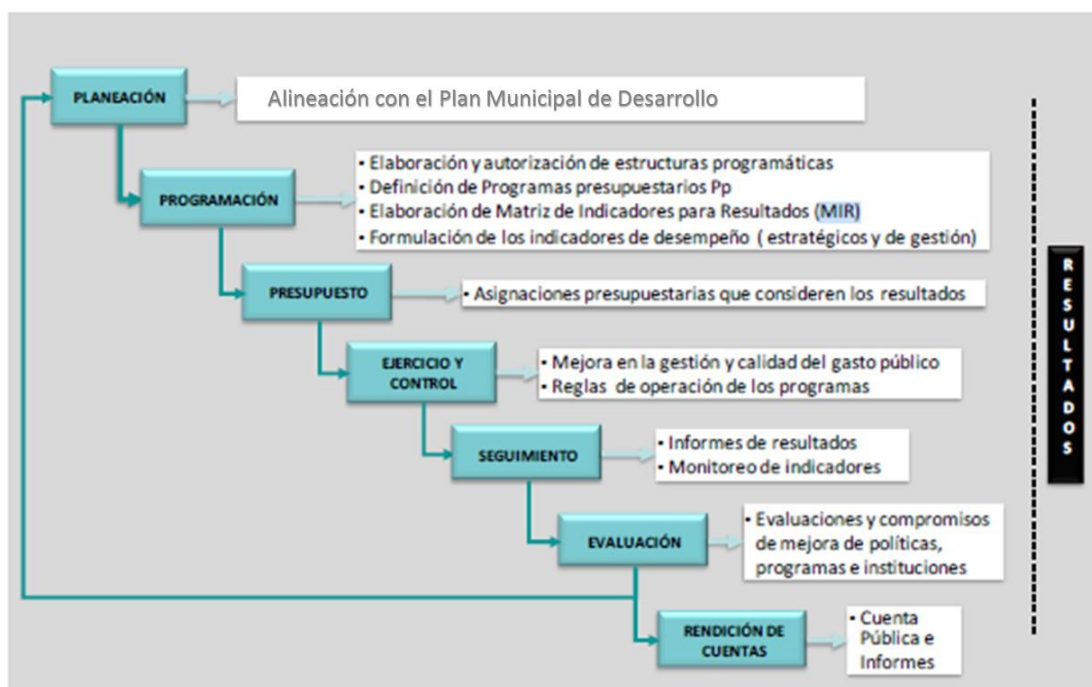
PLANEACIÓN

Alineación con el Plan Municipal de Desarrollo

PROGRAMACIÓN

• Elaboración y autorización de estructuras programáticas
• Definición de Programas presupuestarios Pp
• Elaboración de Matriz de Indicadores para Resultados (MIR)
• Formulación de los indicadores de desempeño ( estratégicos y de gestión)

PRESUPUESTO

• Asignaciones presupuestarias que consideren los resultados

EJERCICIO Y CONTROL

• Mejora en la gestión y calidad del gasto público
• Reglas de operación de los programas

SEGUIMIENTO

• Informes de resultados
• Monitoreo de indicadores

EVALUACIÓN

• Evaluaciones y compromisos de mejora de políticas, programas e instituciones

RENDICIÓN DE CUENTAS

• Cuenta Pública e Informes

RESULTADOS